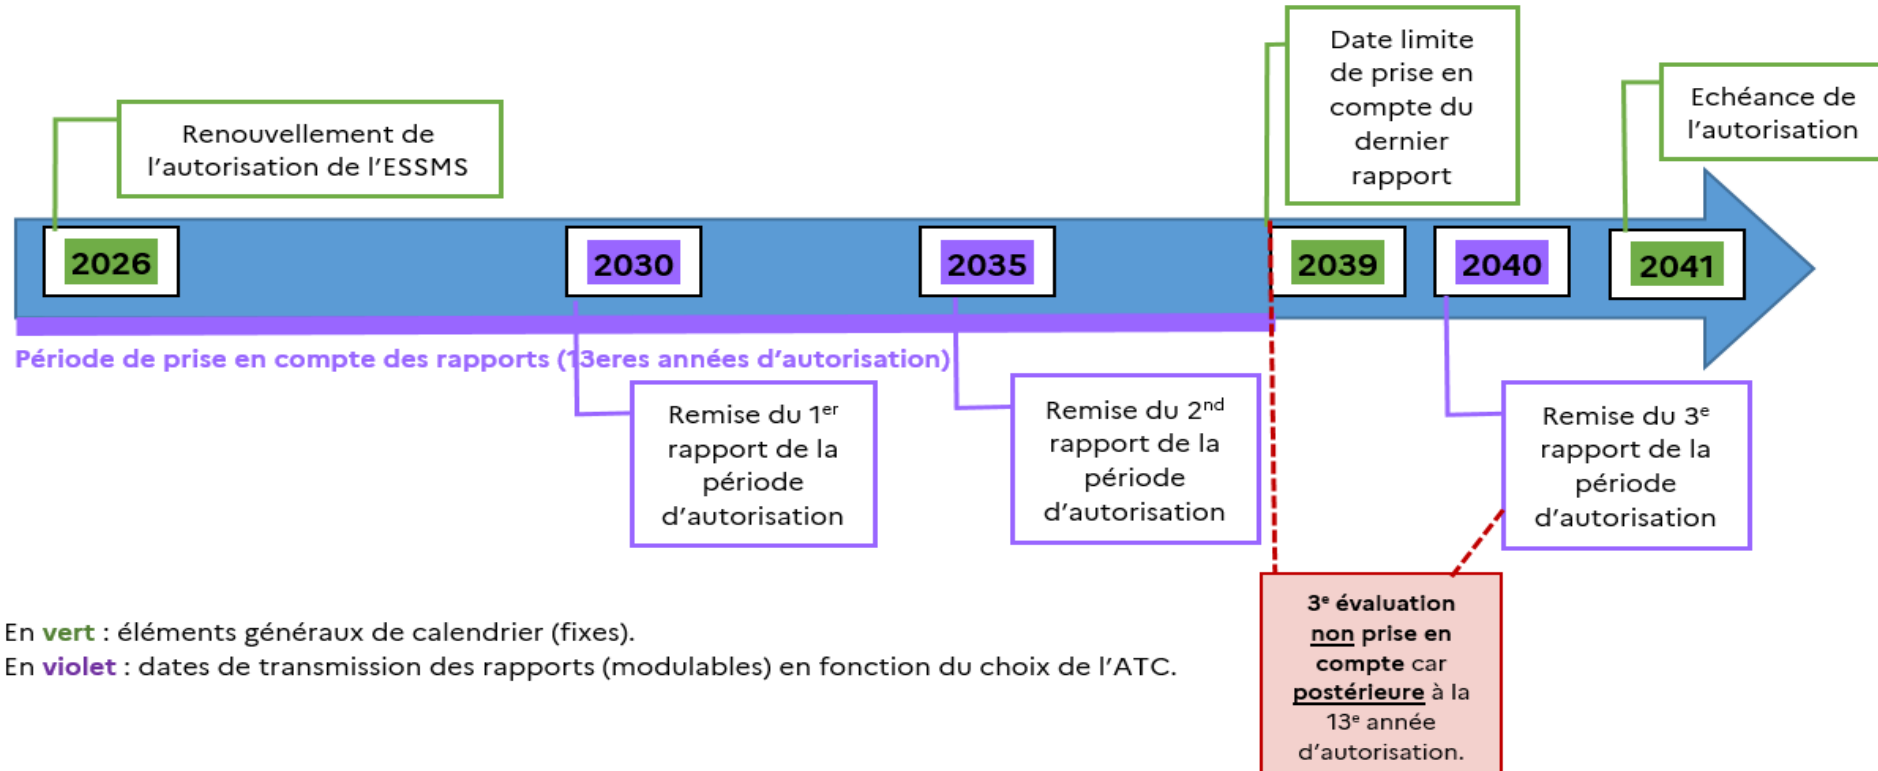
Renouvellement de l'autorisation de l'ESSMS

Date limite de prise en compte du dernier rapport

Echéance de l'autorisation

2026

2030

2035

2039

2040

2041

Période de prise en compte des rapports (13eres années d'autorisation)

Remise du 1$^{er}$ rapport de la période d'autorisation

Remise du 2$^{nd}$ rapport de la période d'autorisation

Remise du 3$^{e}$ rapport de la période d'autorisation

3$^{e}$ évaluation non prise en compte car postérieure à la 13$^{e}$ année d'autorisation.

En vert : éléments généraux de calendrier (fixes).
En violet : dates de transmission des rapports (modulables) en fonction du choix de l'ATC.